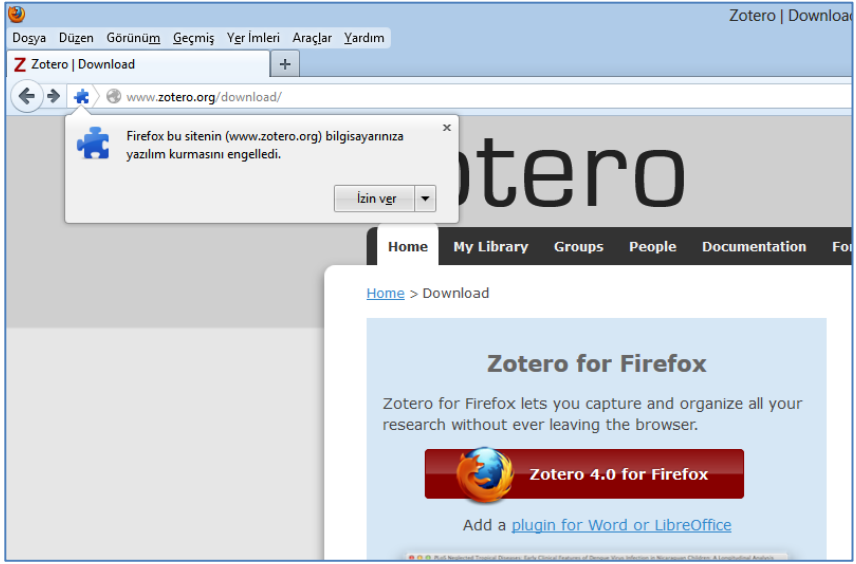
Zotero | Download

Dosya Düzen Görünüm Geçmiş Yer İmleri Araçlar Yardım

Z Zotero | Download +

www.zotero.org/download/

Firefox bu sitenin (www.zotero.org) bilgisayarınıza yazılım kurmasını engelledi.

×

İzin ver

otero

Home My Library Groups People Documentation Fo

Home > Download

Zotero for Firefox

Zotero for Firefox lets you capture and organize all your research without ever leaving the browser.

Zotero 4.0 for Firefox

Add a plugin for Word or LibreOffice

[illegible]